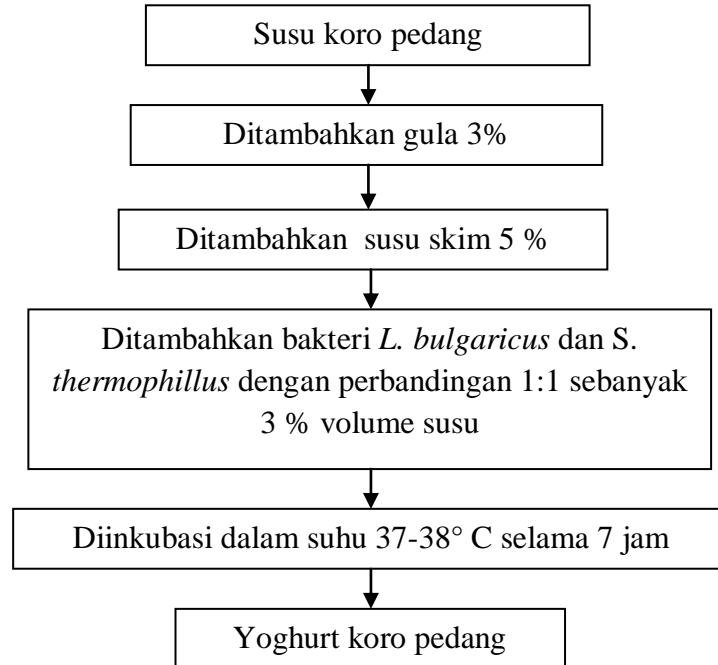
Susu koro pedang

Ditambahkan gula 3%

Ditambahkan susu skim 5 %

Ditambahkan bakteri L. bulgaricus dan S. thermophillus dengan perbandingan 1:1 sebanyak 3 % volume susu

Diinkubasi dalam suhu 37-38° C selama 7 jam

Yoghurt koro pedang